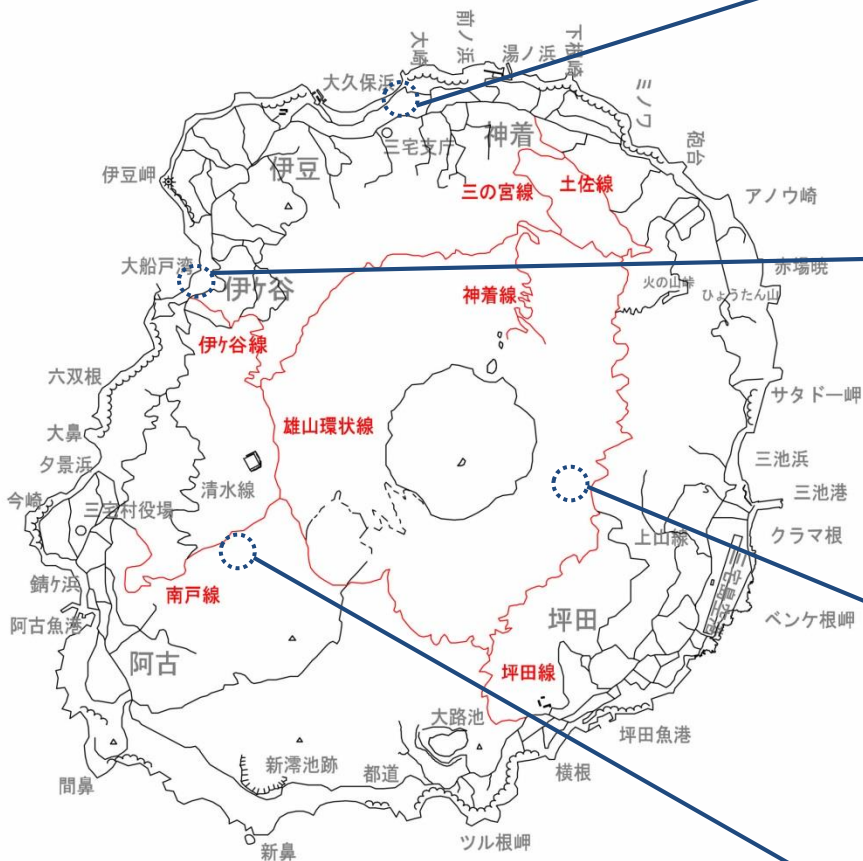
大崎
前ノ浜
湯ノ浜
下錆崎
ミノワ
大久保浜
三宅支庁
神着
砲台
伊豆岬
伊豆
三の宮線
土佐線
アノウ崎
大船戸湾
伊ヶ谷
神着線
赤場暁
火の山峠
ひょうたん山
伊ヶ谷線
六双根
サタドー岬
大鼻
雄山環状線
夕景浜
三池浜
今崎
清水線
三池港
三宅村役場
クラマ根
上山線
錆ヶ浜
南戸線
三宅島空港
阿古魚港
ベンケ根岬
坪田
阿古
坪田線
大路池
坪田魚港
新澪池跡
都道
横根
間鼻
ツル根岬
新鼻